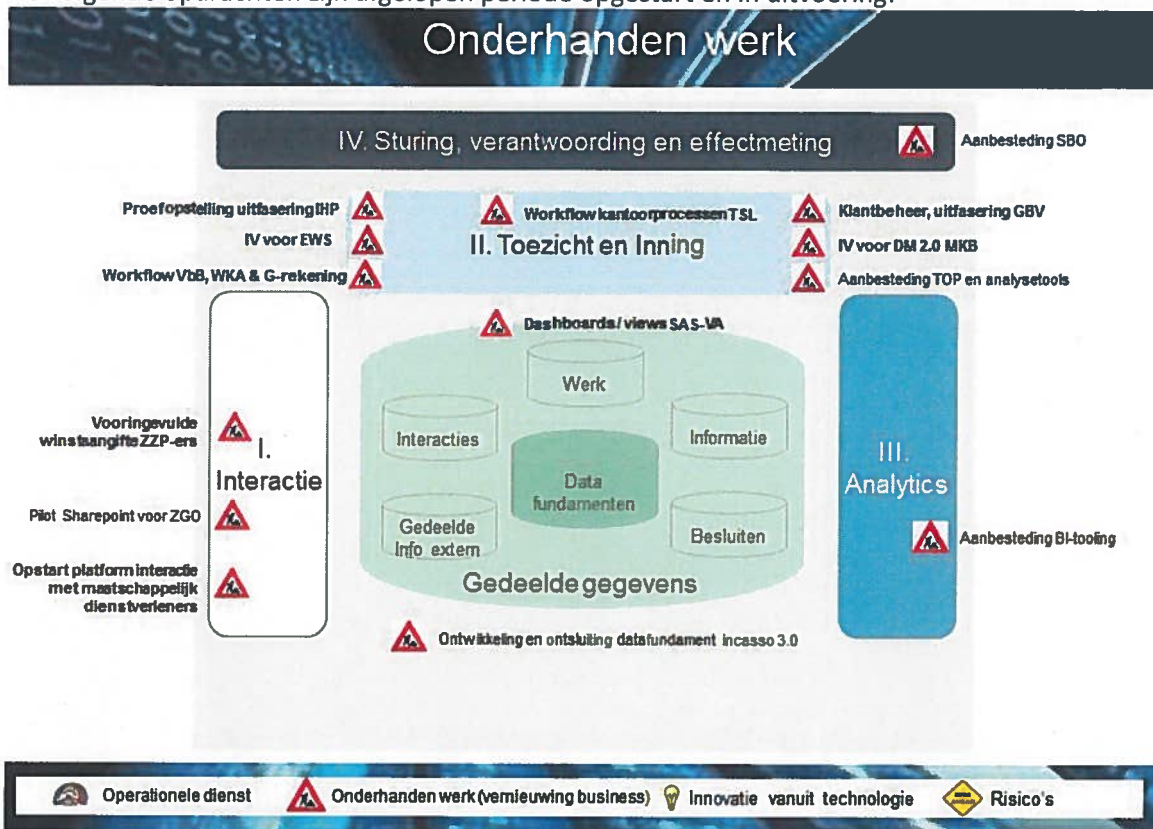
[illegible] opdrachten zijn afgelopen periode opgestart en in uitvoering.

Onderhanden werk

IV. Sturing, verantwoording en effectmeting

Aanbesteding SBO

Proefopstelling uitfasering IHP

IV voor EWS

Workflow VbB, WKA & G-rekening

Workflow kantoorprocessen TSL

II. Toezicht en Inning

Klantbeheer, uitfasering GBV

IV voor DM 2.0 MKB

Aanbesteding TOP en analysetools

Dashboards / views SAS-VA

Vooringevulde winstaangifte ZZP-ers

I. Interactie

Pilot Sharepoint voor ZGO

Opstart platform interactie met maatschappelijk dienstverleners

Werk

Interacties

Informatie

Data fundamenten

Gedeelde Info extern

Besluiten

Gedeelde gegevens

III. Analytics

Aanbesteding BI-tooling

Ontwikkeling en ontsluiting datafundament incasso 3.0

Operationele dienst

Onderhanden werk (vernieuwing business)

Innovatie vanuit technologie

Risico's